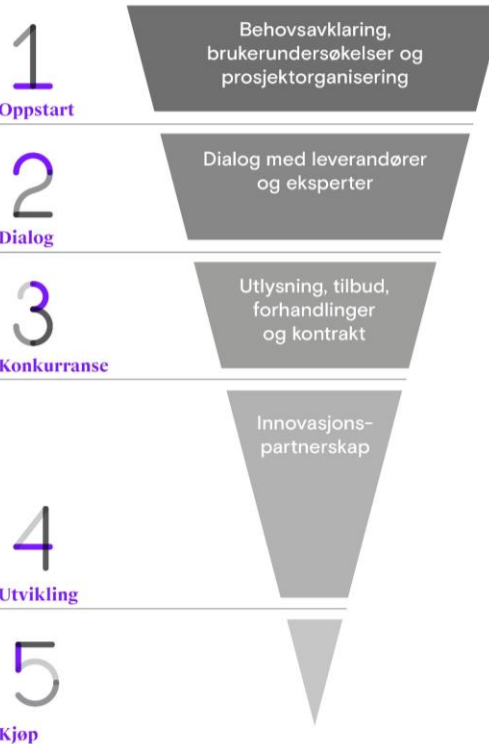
1
Oppstart

Behovsavklaring, brukerundersøkelser og prosjektorganisering

2
Dialog

Dialog med leverandører og eksperter

3
Konkurranse

Utlysning, tilbud, forhandlinger og kontrakt

Innovasjonspartnerskap

4
Utvikling

5
Kjøp